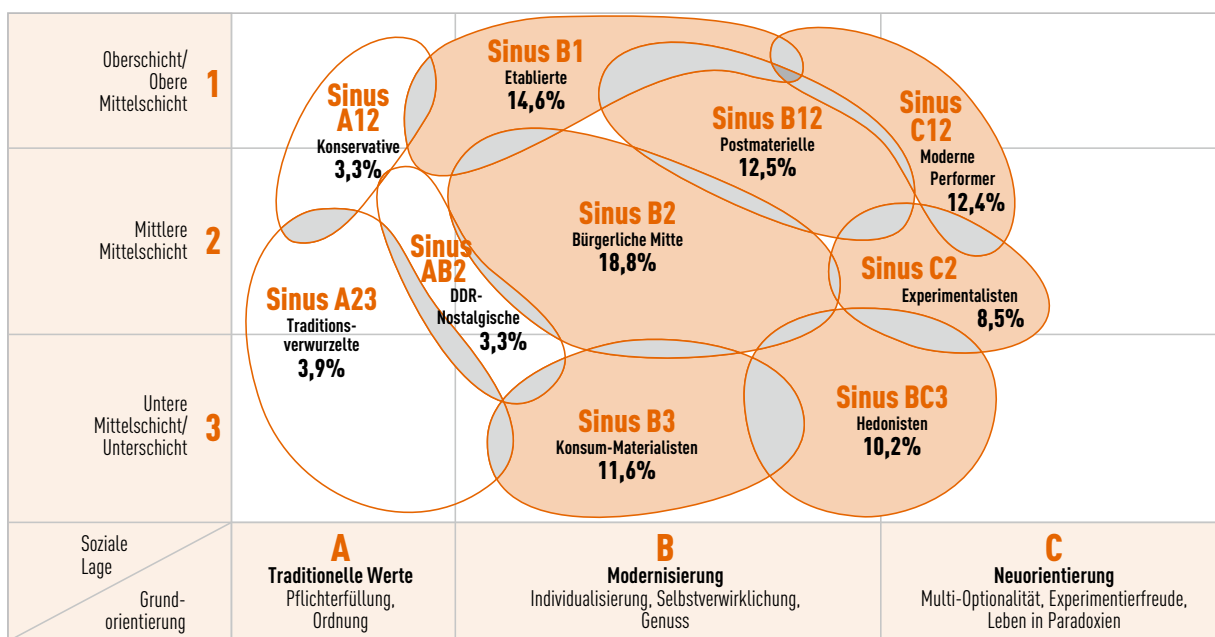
Oberschicht/ Obere Mittelschicht 1

Mittlere Mittelschicht 2

Untere Mittelschicht/ Unterschicht 3

Sinus A12
Konservative
3,3%

Sinus B1
Etablierte
14,6%

Sinus B12
Postmaterielle
12,5%

Sinus C12
Moderne Performer
12,4%

Sinus B2
Bürgerliche Mitte
18,8%

Sinus AB2
DDR-Nostalgische
3,3%

Sinus A23
Traditionsverwurzelte
3,9%

Sinus C2
Experimentalisten
8,5%

Sinus B3
Konsum-Materialisten
11,6%

Sinus BC3
Hedonisten
10,2%

Soziale Lage

Grundorientierung

A
Traditionelle Werte
Pflichterfüllung, Ordnung

B
Modernisierung
Individualisierung, Selbstverwirklichung, Genuss

C
Neuorientierung
Multi-Optionalität, Experimentierfreude, Leben in Paradoxien